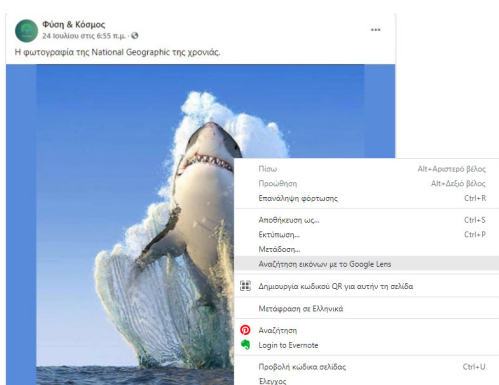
Φύση & Κόσμος
24 Ιουλίου στις 6:55 π.μ. · 

Η φωτογραφία της National Geographic της χρονιάς.

Πίσω | Alt+Αριστερό βέλος
Προώθηση | Alt+Δεξιό βέλος
Επανάληψη φόρτωσης | Ctrl+R
Αποθήκευση ως... | Ctrl+S
Εκτύπωση... | Ctrl+P
Μετάδοση...
Αναζήτηση εικόνων με το Google Lens
Δημιουργία κωδικού QR για αυτήν τη σελίδα
Μετάφραση σε Ελληνικά
Αναζήτηση
Login to Evernote
Προβολή κώδικα σελίδας | Ctrl+U
Έλεγχος